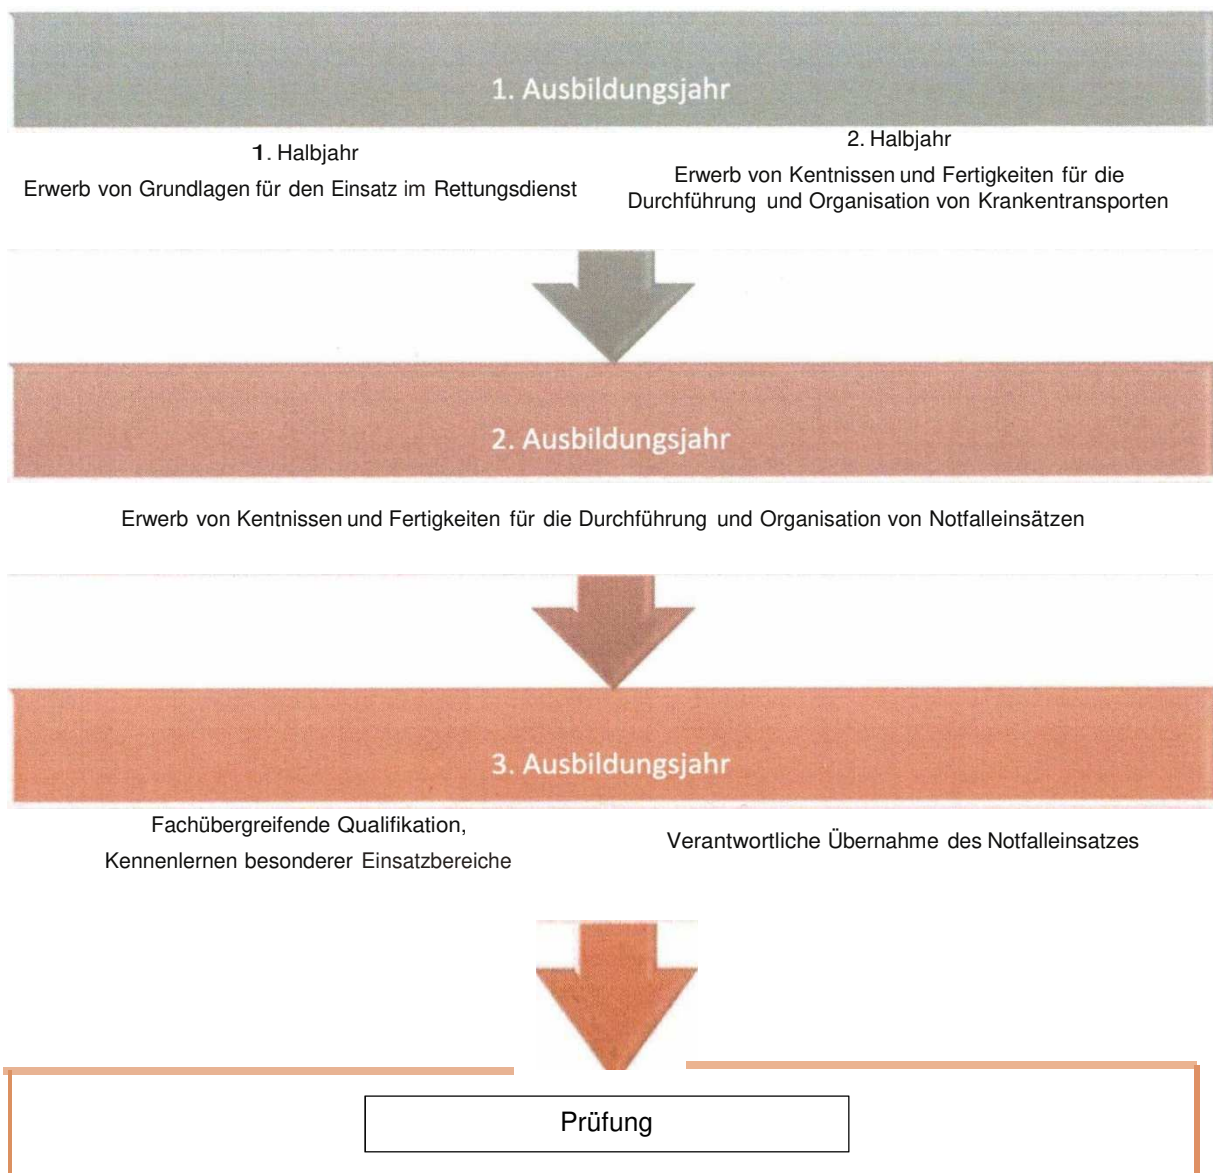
1. Ausbildungsjahr

1. Halbjahr
Erwerb von Grundlagen für den Einsatz im Rettungsdienst

2. Halbjahr
Erwerb von Kentnissen und Fertigkeiten für die Durchführung und Organisation von Krankentransporten

2. Ausbildungsjahr

Erwerb von Kentnissen und Fertigkeiten für die Durchführung und Organisation von Notfalleinsätzen

3. Ausbildungsjahr

Fachübergreifende Qualifikation, Kennenlernen besonderer Einsatzbereiche

Verantwortliche Übernahme des Notfalleinsatzes

Prüfung